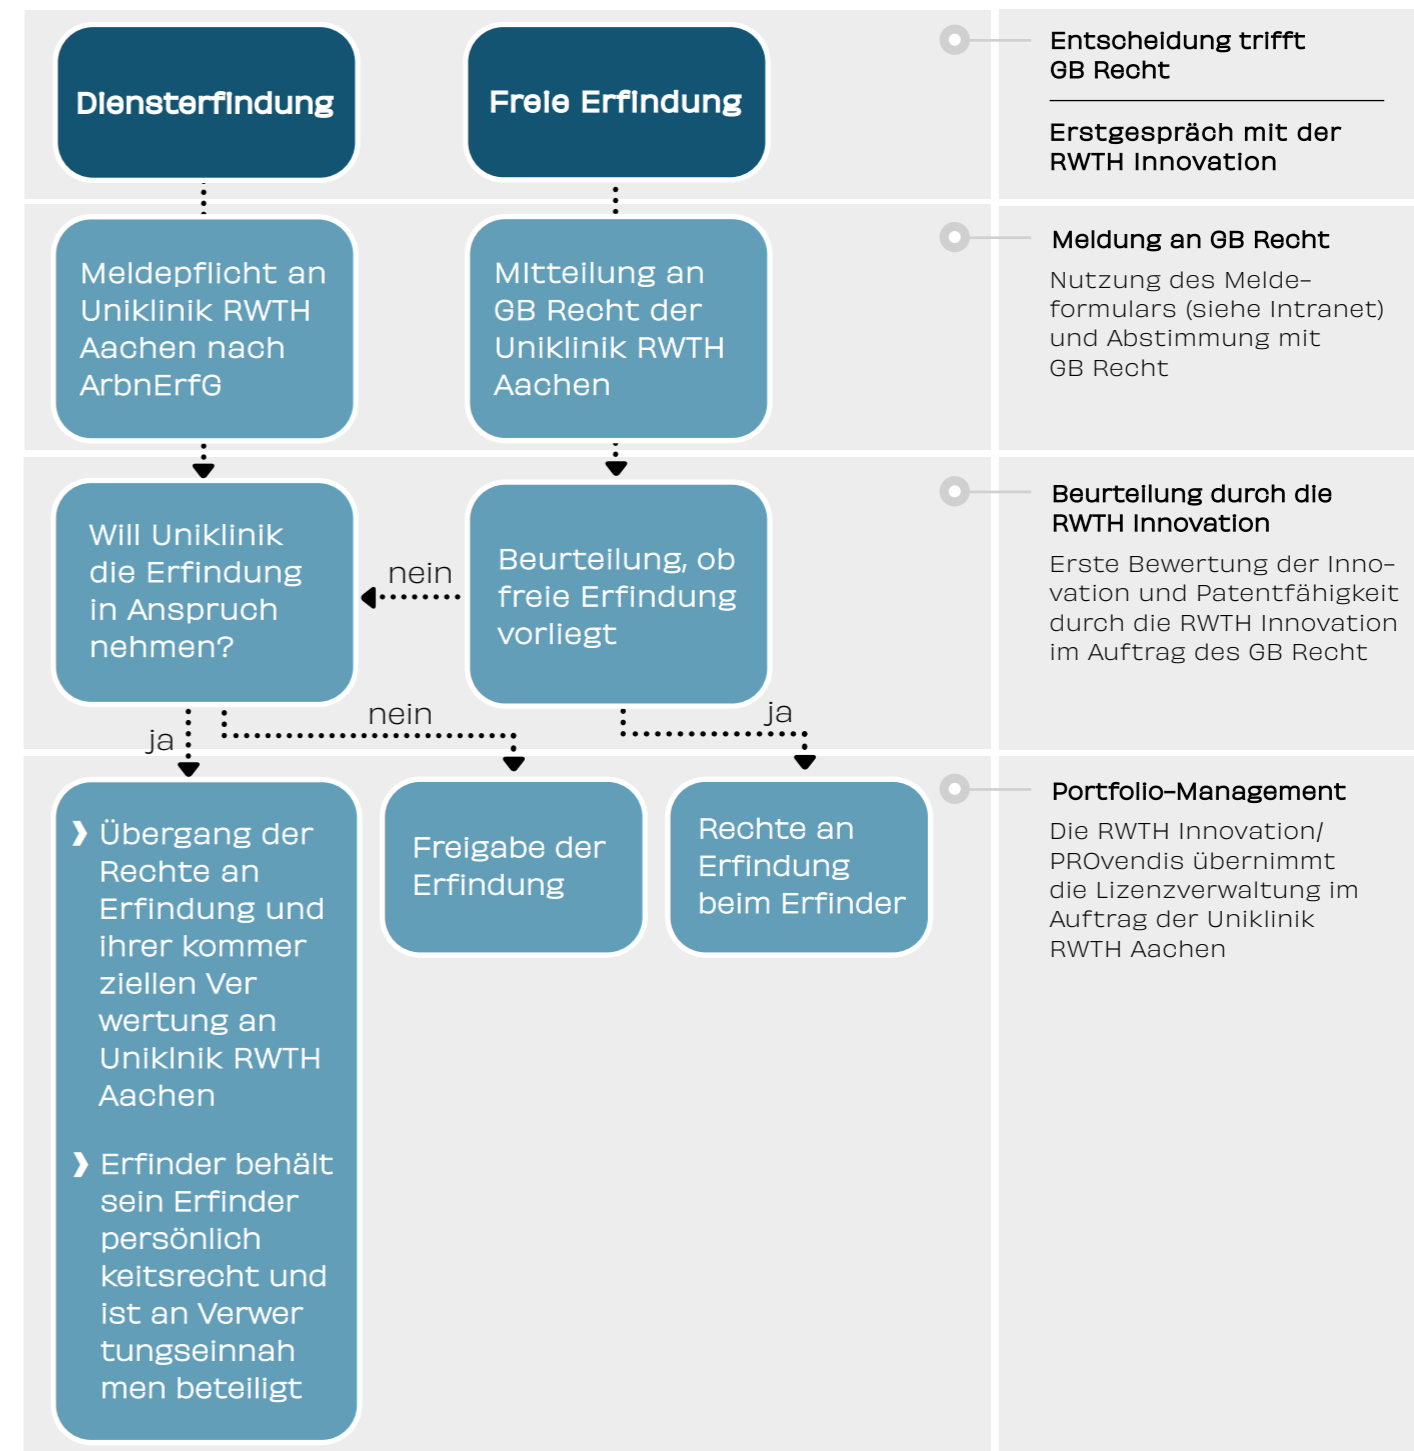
Diensterfindung

Freie Erfindung

Entscheidung trifft GB Recht

Erstgespräch mit der RWTH Innovation

Meldepflicht an Uniklinik RWTH Aachen nach ArbnErfG

Mitteilung an GB Recht der Uniklinik RWTH Aachen

Meldung an GB Recht

Nutzung des Meldeformulars (siehe Intranet) und Abstimmung mit GB Recht

Will Uniklinik die Erfindung in Anspruch nehmen?

nein

Beurteilung, ob freie Erfindung vorliegt

Beurteilung durch die RWTH Innovation

Erste Bewertung der Innovation und Patentfähigkeit durch die RWTH Innovation im Auftrag des GB Recht

ja

nein

ja

❯ Übergang der Rechte an Erfindung und ihrer kommer ziellen Ver wertung an Uniklnik RWTH Aachen

❯ Erfinder behält sein Erfinder persönlich keitsrecht und ist an Verwer tungseinnah men beteiligt

Freigabe der Erfindung

Rechte an Erfindung beim Erfinder

Portfolio-Management

Die RWTH Innovation/ PROvendis übernimmt die Lizenzverwaltung im Auftrag der Uniklinik RWTH Aachen